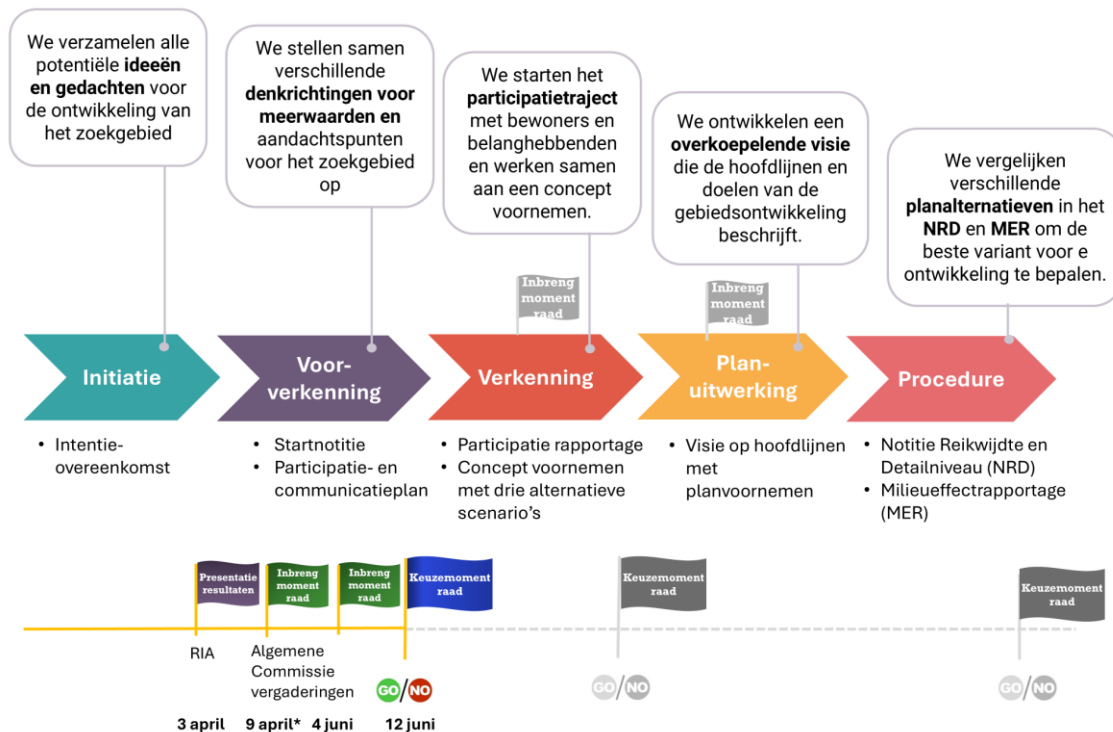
We verzamelen alle potentiële **ideeën en gedachten** voor de ontwikkeling van het zoekgebied

We stellen samen verschillende **denkrichtingen voor meerwaarden en** aandachtspunten voor het zoekgebied op

We starten het **participatietraject** met bewoners en belanghebbenden en werken samen aan een concept voornemen.

We ontwikkelen een **overkoepelende visie** die de hoofdlijnen en doelen van de gebiedsontwikkeling beschrijft.

We vergelijken verschillende **planalternatieven** in het **NRD** en **MER** om de beste variant voor e ontwikkeling te bepalen.

Inbreng moment raad

Inbreng moment raad

Initiatie

Voor-verkenning

Verkenning

Plan-uitwerking

Procedure

• Intentie-overeenkomst

• Startnotitie
• Participatie- en communicatieplan

• Participatie rapportage
• Concept voornemen met drie alternatieve scenario's

• Visie op hoofdlijnen met planvoornemen

• Notitie Reikwijdte en Detailniveau (NRD)
• Milieueffectrapportage (MER)

Presentatie resultaten

Inbreng moment raad

Inbreng moment raad

Keuzemoment raad

Keuzemoment raad

Keuzemoment raad

RIA

Algemene Commissie vergaderingen

GO/NO

GO/NO

GO/NO

3 april 9 april* 4 juni 12 juni